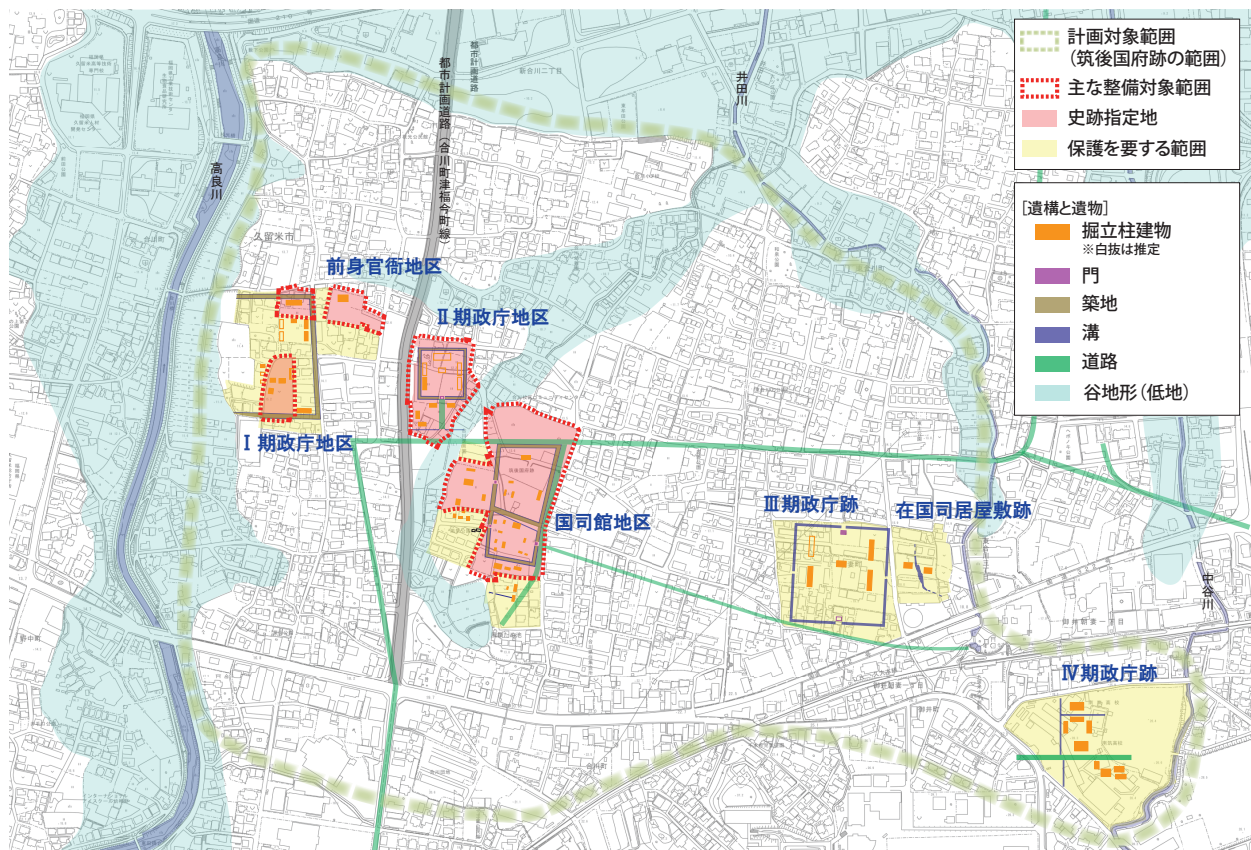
計画対象範囲
（筑後国府跡の範囲）
主な整備対象範囲
史跡指定地
保護を要する範囲

［遺構と遺物］
掘立柱建物
※白抜は推定
門
築地
溝
道路
谷地形（低地）

都市計画道路（合川町津福今町線）
井田川
高良川
久留米市
前身官衙地区
Ⅱ期政庁地区
Ⅰ期政庁地区
国司館地区
Ⅲ期政庁跡
在国司居屋敷跡
Ⅳ期政庁跡
中谷川